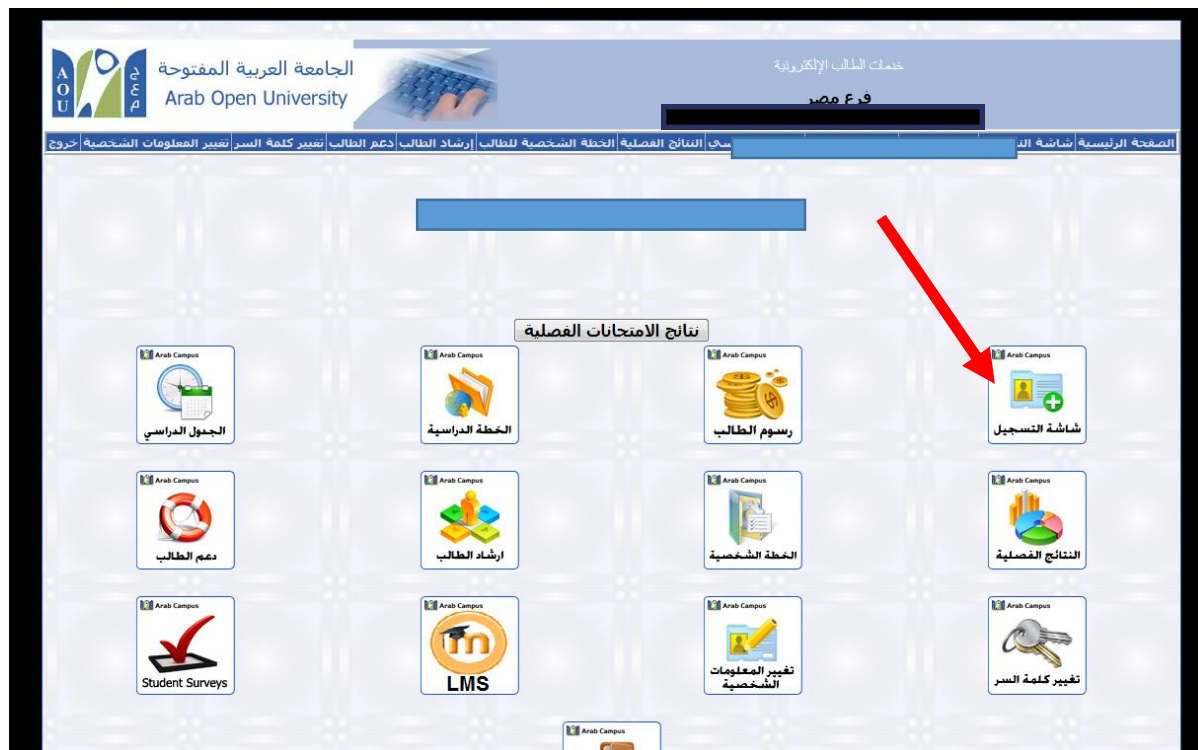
الجامعة العربية المفتوحة
A O U
ج ع م
Arab Open University

خدمات الطالب الإلكترونية
فرع مصر

الصفحة الرئيسية | شاشة الت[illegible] | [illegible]سي | النتائج الفصلية | الخطة الشخصية للطالب | إرشاد الطالب | دعم الطالب | تغيير كلمة السر | تغيير المعلومات الشخصية | خروج

نتائج الامتحانات الفصلية

Arab Campus
شاشة التسجيل

Arab Campus
رسوم الطالب

Arab Campus
الخطة الدراسية

Arab Campus
الجدول الدراسي

Arab Campus
النتائج الفصلية

Arab Campus
الخطة الشخصية

Arab Campus
ارشاد الطالب

Arab Campus
دعم الطالب

Arab Campus
تغيير كلمة السر

Arab Campus
تغيير المعلومات الشخصية

Arab Campus
LMS

Arab Campus
Student Surveys

Arab Campus